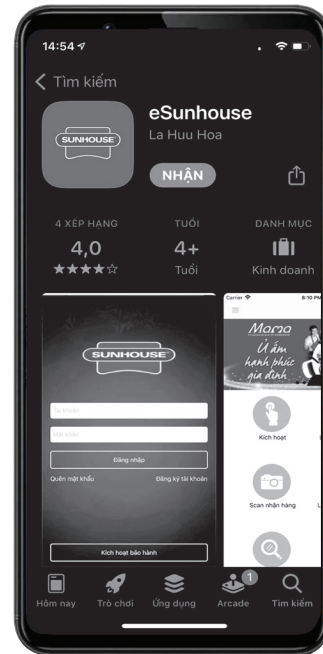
14:54

Tìm kiếm

SUNHOUSE

eSunhouse

La Huu Hoa

NHẬN

4 XẾP HẠNG

4,0

★★★★☆

TUỔI

4+

Tuổi

DANH MỤC

Kinh doanh

SUNHOUSE

Tài khoản

Mật khẩu

Đăng nhập

Quên mật khẩu

Đăng ký tài khoản

Kích hoạt bảo hành

Carrier

6:10 PM

Mama

Ủ ấm hạnh phúc gia đình

Kích hoạt

Scan nhận hàng

Hôm nay

Trò chơi

Ứng dụng

1

Arcade

Tìm kiếm